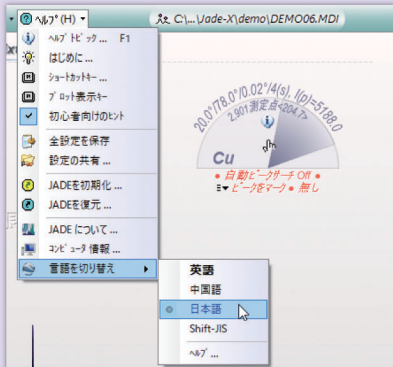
ﾍﾙﾌﾟ(H)

C:\...\Jade-X\demo\DEMO06.MDI

ﾍﾙﾌﾟ ﾄﾋﾟｯｸ ... F1
はじめに ...
ｼｮｰﾄｶｯﾄｷｰ ...
ﾌﾟﾛｯﾄ表示ｷｰ ...
初心者向けのﾋﾝﾄ
全設定を保存
設定の共有 ...
JADEを初期化 ...
JADEを復元 ...
JADE について ...
ｺﾝﾋﾟｭｰﾀ 情報 ...
言語を切り替え ▸

英語
中国語
日本語
Shift-JIS
ﾍﾙﾌﾟ ...

20.0°/78.0°/0.02°/4(s), I(p)=5188.0
2,901測定点<204.7>
Cu
● 自動ピークサーチ Off ●
ピークをマーク ● 無し